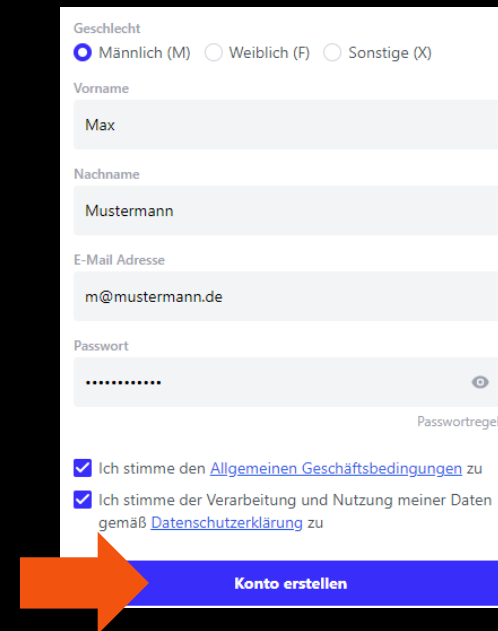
Geschlecht

Männlich (M) Weiblich (F) Sonstige (X)

Vorname

Max

Nachname

Mustermann

E-Mail Adresse

m@mustermann.de

Passwort

••••••••••••

Passwortregel

Ich stimme den Allgemeinen Geschäftsbedingungen zu

Ich stimme der Verarbeitung und Nutzung meiner Daten gemäß Datenschutzerklärung zu

Konto erstellen